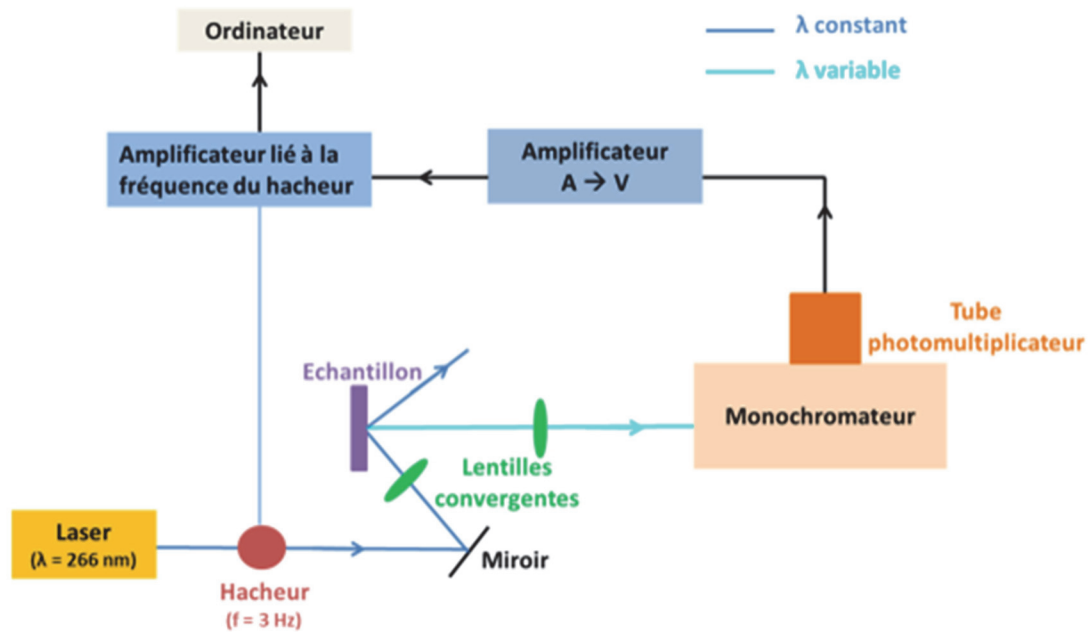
Ordinateur

λ constant

λ variable

Amplificateur lié à la fréquence du hacheur

Amplificateur A → V

Tube photomultiplicateur

Echantillon

Monochromateur

Lentilles convergentes

Laser (λ = 266 nm)

Hacheur (f = 3 Hz)

Miroir